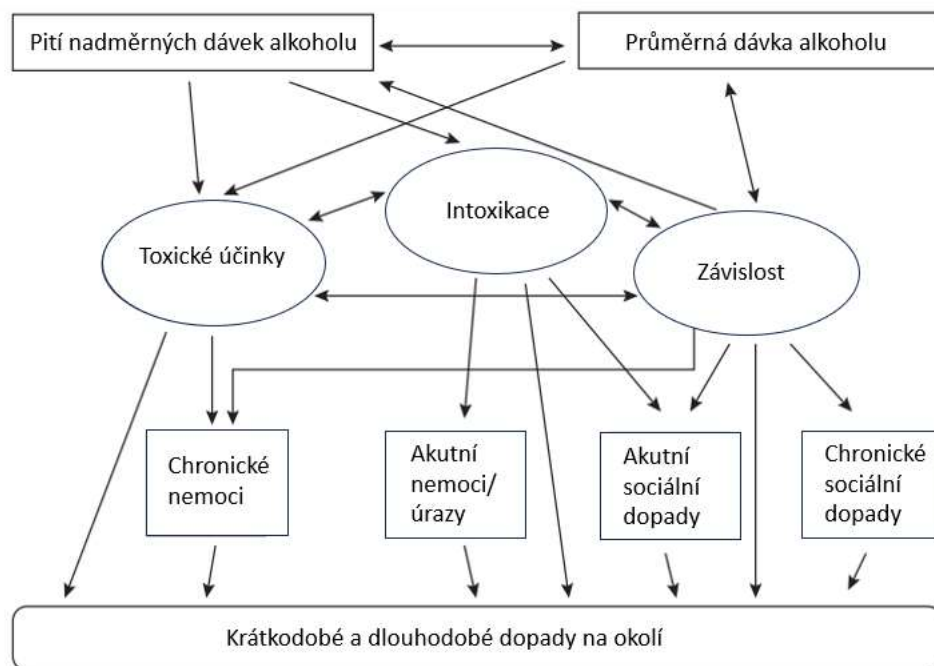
Pití nadměrných dávek alkoholu

Průměrná dávka alkoholu

Intoxikace

Toxické účinky

Závislost

Chronické nemoci

Akutní nemoci/ úrazy

Akutní sociální dopady

Chronické sociální dopady

Krátkodobé a dlouhodobé dopady na okolí